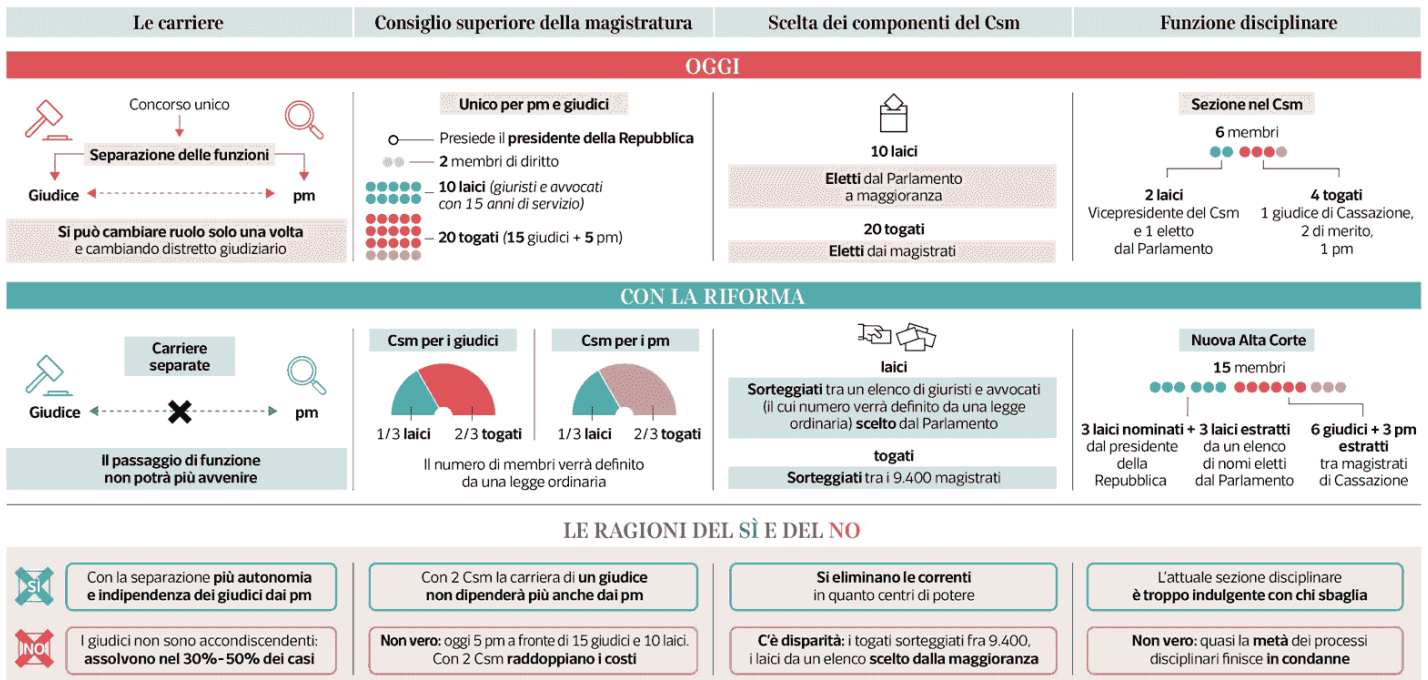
| Le carriere | Consiglio superiore della magistratura | Scelta dei componenti del Csm | Funzione disciplinare |
|---|---|---|---|

OGGI

Concorso unico

Separazione delle funzioni

Giudice

pm

Si può cambiare ruolo solo una volta e cambiando distretto giudiziario

Unico per pm e giudici

Presiede il presidente della Repubblica

2 membri di diritto

10 laici (giuristi e avvocati con 15 anni di servizio)

20 togati (15 giudici + 5 pm)

10 laici

Eletti dal Parlamento a maggioranza

20 togati

Eletti dai magistrati

Sezione nel Csm

6 membri

2 laici
Vicepresidente del Csm e 1 eletto dal Parlamento

4 togati
1 giudice di Cassazione, 2 di merito, 1 pm

CON LA RIFORMA

Carriere separate

Giudice

pm

Il passaggio di funzione non potrà più avvenire

Csm per i giudici

1/3 laici

2/3 togati

Csm per i pm

1/3 laici

2/3 togati

Il numero di membri verrà definito da una legge ordinaria

laici

Sorteggiati tra un elenco di giuristi e avvocati (il cui numero verrà definito da una legge ordinaria) scelto dal Parlamento

togati

Sorteggiati tra i 9.400 magistrati

Nuova Alta Corte

15 membri

3 laici nominati dal presidente della Repubblica

+ 3 laici estratti da un elenco di nomi eletti dal Parlamento

6 giudici + 3 pm estratti tra magistrati di Cassazione

LE RAGIONI DEL SÌ E DEL NO

SÌ

Con la separazione più autonomia e indipendenza dei giudici dai pm

Con 2 Csm la carriera di un giudice non dipenderà più anche dai pm

Si eliminano le correnti in quanto centri di potere

L'attuale sezione disciplinare è troppo indulgente con chi sbaglia

NO

I giudici non sono accondiscendenti: assolvono nel 30%-50% dei casi

Non vero: oggi 5 pm a fronte di 15 giudici e 10 laici. Con 2 Csm raddoppiano i costi

C'è disparità: i togati sorteggiati fra 9.400, i laici da un elenco scelto dalla maggioranza

Non vero: quasi la metà dei processi disciplinari finisce in condanne